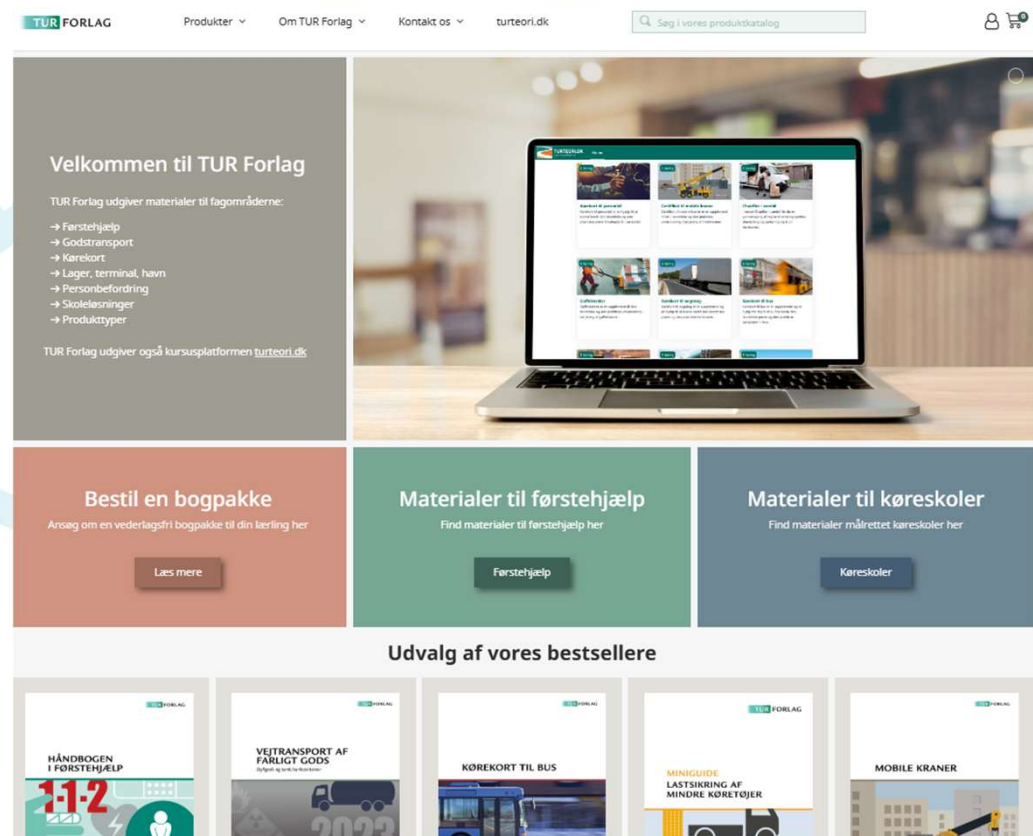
TUR FORLAG Produkter Om TUR Forlag Kontakt os turteori.dk Søg i vores produktkatalog

Velkommen til TUR Forlag

TUR Forlag udgiver materialer til fagområderne:

→ Førstehjælp
→ Godstransport
→ Kørekort
→ Lager, terminal, havn
→ Personbefordring
→ Skoleløsninger
→ Produkttyper

TUR Forlag udgiver også kursusplatformen turteori.dk

Bestil en bogpakke
Ansøg om en vederlagsfri bogpakke til din lærling her
Læs mere

Materialer til førstehjælp
Find materialer til førstehjælp her
Førstehjælp

Materialer til køreskoler
Find materialer målrettet køreskoler her
Køreskoler

Udvalg af vores bestsellere

TUR FORLAG
HÅNDBOGEN I FØRSTEHJÆLP
1-1-2

TUR FORLAG
VEJTRANSPORT AF FARLIGT GODS
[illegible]

TUR FORLAG
KØREKORT TIL BUS

TUR FORLAG
MINIGUIDE
LASTSIKRING AF MINDRE KØRETØJER

TUR FORLAG
MOBILE KRANER